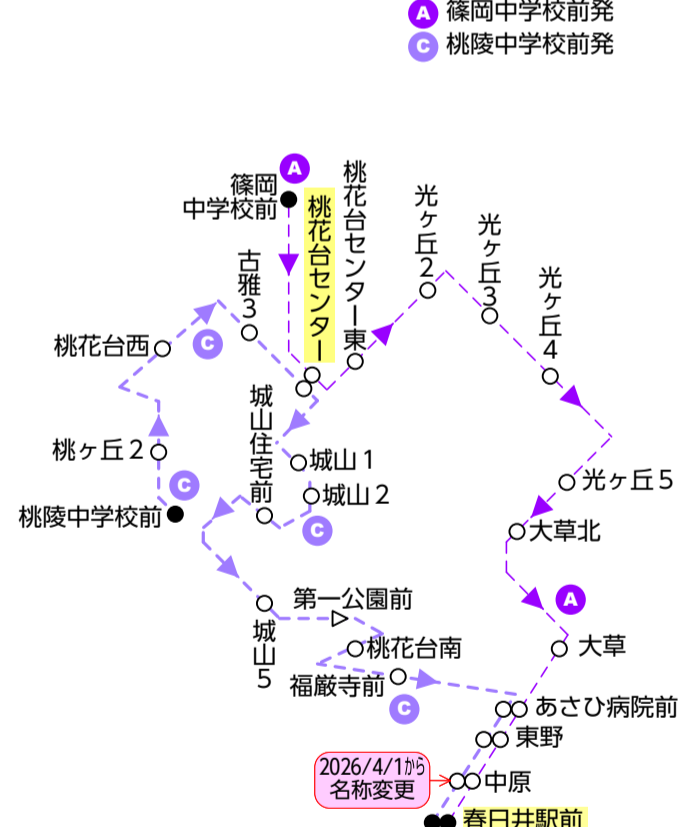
A 篠岡中学校前発
C 桃陵中学校前発

A
篠岡中学校前
桃花台センター
桃花台センター東
光ヶ丘2
光ヶ丘3
光ヶ丘4
古雅3
桃花台西
C
桃ヶ丘2
C
桃陵中学校前
城山住宅前
城山1
城山2
C
光ヶ丘5
大草北
A
大草
第一公園前
城山5
桃花台南
福厳寺前
C
あさひ病院前
東野
2026/4/1から名称変更
中原
春日井駅前